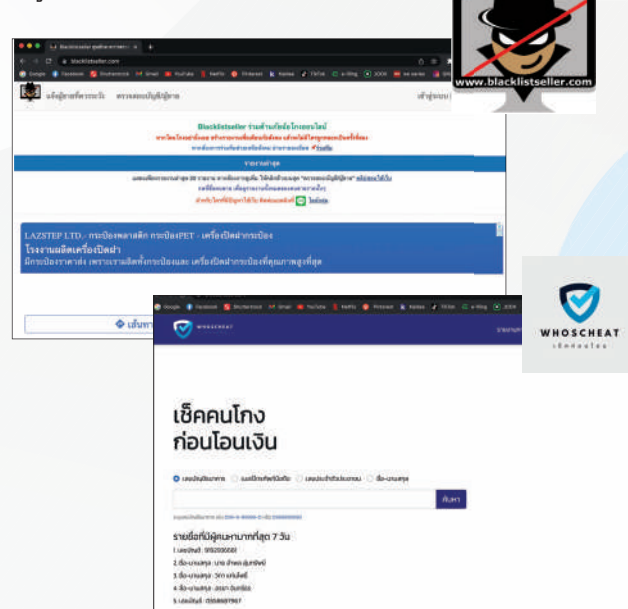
www.blacklistseller.com

blacklistseller.com

แจ้งผู้ขายที่ควรระวัง ตรวจสอบบัญชีผู้ขาย

เข้าสู่ระบบ

Blacklistseller รวมร้านค้าที่โกงออนไลน์

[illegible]

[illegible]

รายงานล่าสุด

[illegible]

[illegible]

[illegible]

LAZSTEP LTD. - กระป๋องพลาสติก กระป๋องPET - เครื่องปิดฝากระป๋อง

โรงงานผลิตเครื่องปิดฝา

มีกระป๋องราคาส่ง เพราะเราผลิตทั้งกระป๋องและ เครื่องปิดฝากระป๋องที่คุณภาพสูงที่สุด

เส้นทาง

WHOSCHEAT

เช็คคนโกง

WHOSCHEAT

เช็คคนโกง
ก่อนโอนเงิน

เลขบัญชีธนาคาร เบอร์โทรศัพท์มือถือ เลขประจำตัวประชาชน ชื่อ-นามสกุล

ค้นหา

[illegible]

รายชื่อที่มีผู้ค้นหามากที่สุด 7 วัน

1.เลขบัญชี : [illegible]
2.ชื่อ-นามสกุล : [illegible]
3.ชื่อ-นามสกุล : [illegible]
4.ชื่อ-นามสกุล : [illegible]
5.เลขบัญชี : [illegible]